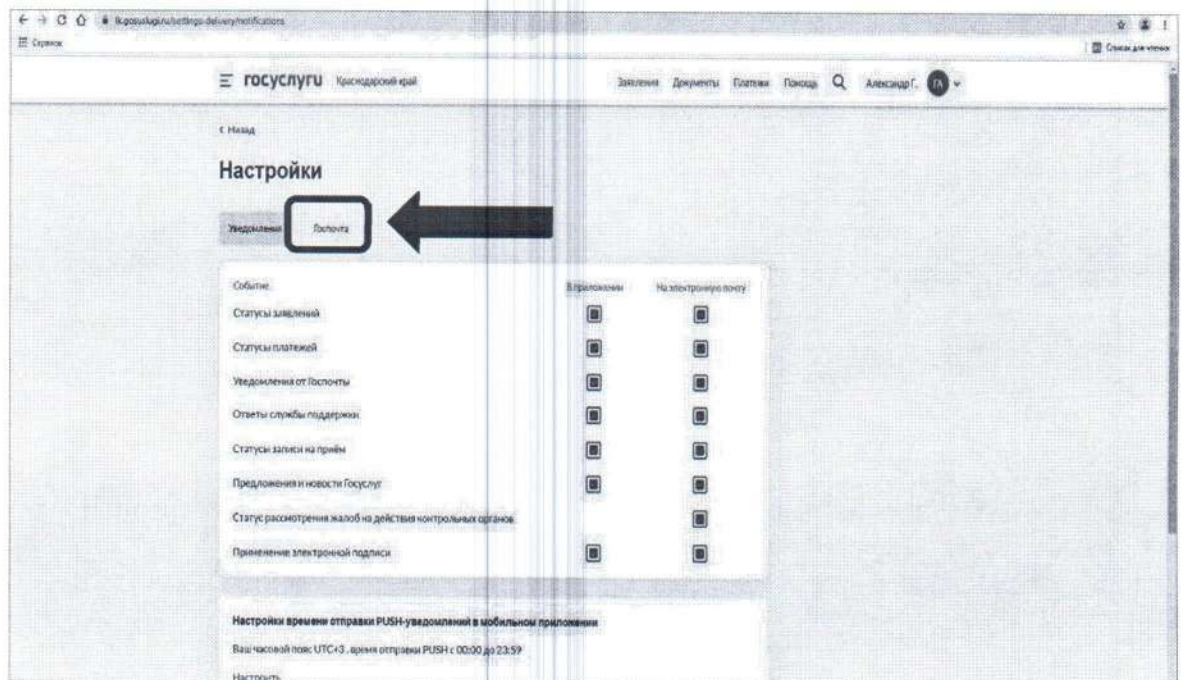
lk.gosuslugi.ru/settings-delivery/notifications

Сервисы

Список для чтения

госуслуги Краснодарский край

Заявления Документы Платежи Помощь Александр Г. ГА

‹ Назад

Настройки

Уведомления Госпочта

| Событие | В приложении | На электронную почту |
|---|---|---|
| Статусы заявлений | | |
| Статусы платежей | | |
| Уведомления от Госпочты | | |
| Ответы службы поддержки | | |
| Статусы записи на приём | | |
| Предложения и новости Госуслуг | | |
| Статус рассмотрения жалоб на действия контрольных органов | | |
| Применение электронной подписи | | |

Настройки времени отправки PUSH-уведомлений в мобильном приложении

Ваш часовой пояс UTC+3, время отправки PUSH с 00:00 до 23:59

Настроить